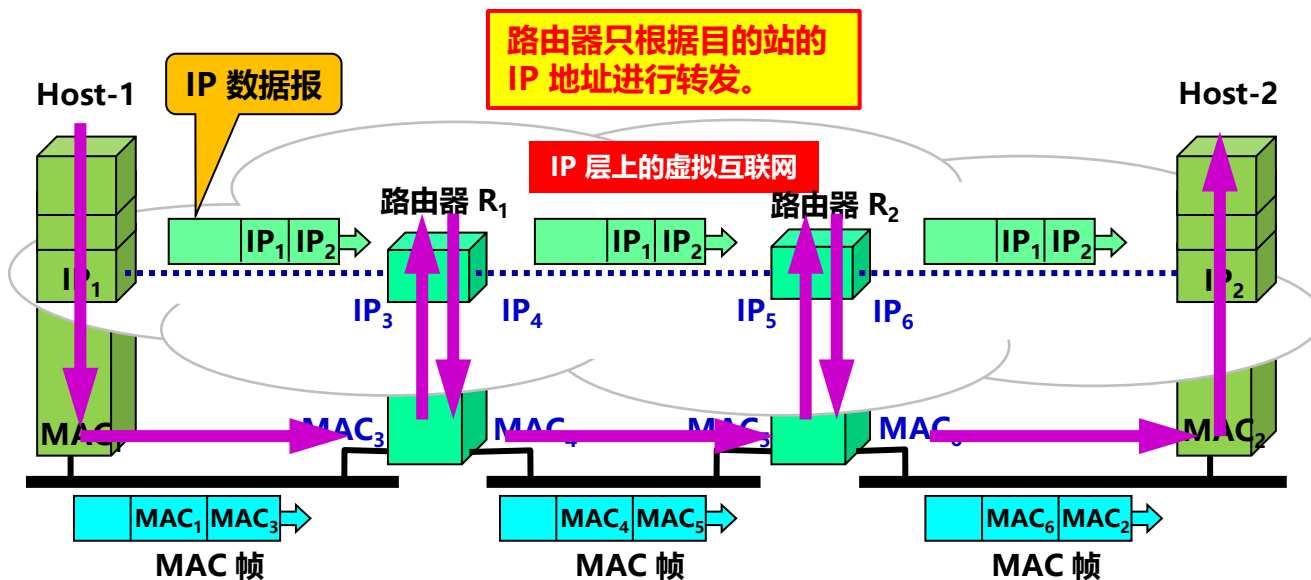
路由器只根据目的站的 IP 地址进行转发。

Host-1

IP 数据报

IP 层上的虚拟互联网

Host-2

路由器 $R_1$

路由器 $R_2$

$IP_1$ $IP_2$

$IP_1$ $IP_2$

$IP_1$ $IP_2$

$IP_1$

$IP_3$

$IP_4$

$IP_5$

$IP_6$

$IP_2$

MAC

$MAC_3$

$MAC_4$

$MAC_5$

$MAC_6$

$MAC_2$

$MAC_1$ $MAC_3$

$MAC_4$ $MAC_5$

$MAC_6$ $MAC_2$

MAC 帧

MAC 帧

MAC 帧